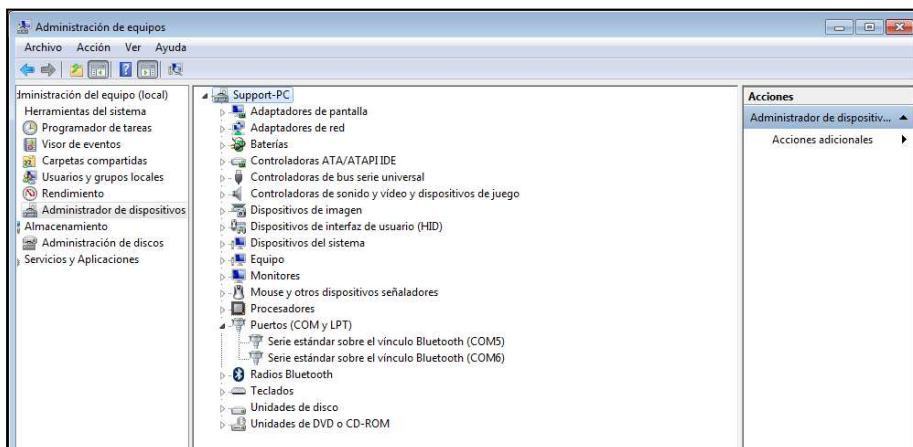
Administración de equipos

Archivo Acción Ver Ayuda

dministración del equipo (local)
Herramientas del sistema
Programador de tareas
Visor de eventos
Carpetas compartidas
Usuarios y grupos locales
Rendimiento
Administrador de dispositivos
Almacenamiento
Administración de discos
Servicios y Aplicaciones

Support-PC
Adaptadores de pantalla
Adaptadores de red
Baterías
Controladoras ATA/ATAPI IDE
Controladoras de bus serie universal
Controladoras de sonido y vídeo y dispositivos de juego
Dispositivos de imagen
Dispositivos de interfaz de usuario (HID)
Dispositivos del sistema
Equipo
Monitores
Mouse y otros dispositivos señaladores
Procesadores
Puertos (COM y LPT)
Serie estándar sobre el vínculo Bluetooth (COM5)
Serie estándar sobre el vínculo Bluetooth (COM6)
Radios Bluetooth
Teclados
Unidades de disco
Unidades de DVD o CD-ROM

Acciones
Administrador de dispositiv...
Acciones adicionales